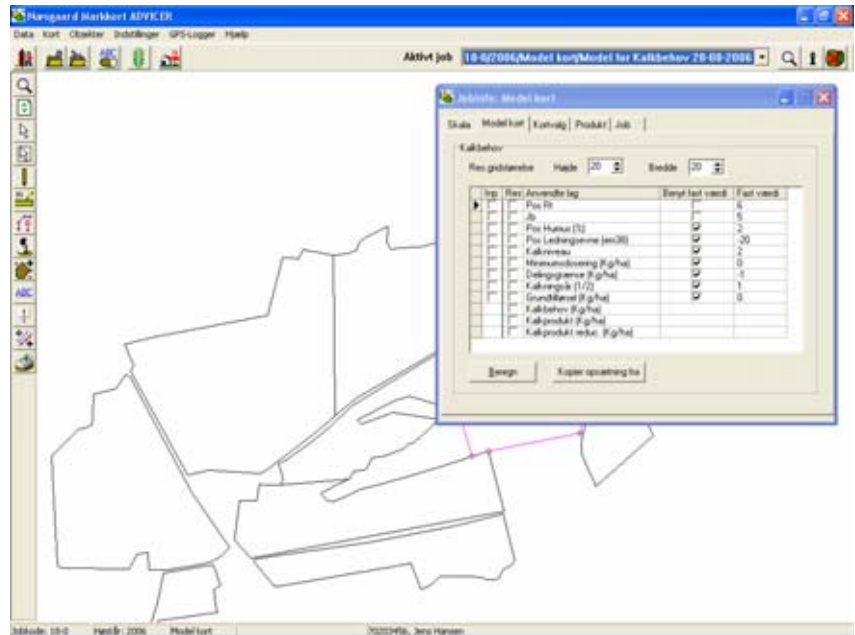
Nørgaard Markkort ADVICER

Data Kort Objekter Indstillinger GPS-Logger Hjælp

Aktivt job 18-0/2006/Model kort/Model for Kalkbehov 28-08-2006

Jobinfo: Model kort

Skala | Model kort | Kortvalg | Produkt | Job

Kalkbehov

Res gridstørrelse Højde 20 Bredde 20

| Inp | Res | Anvendte lag | Benyt fast værdi | Fast værdi |
|---|---|---|---|---|
| | | Pox Rt | | 6 |
| | | Jb | | 5 |
| | | Pox Humus (%) | ☑ | 2 |
| | | Pox Ledningsevne (em38) | ☑ | -20 |
| | | Kalkniveau | ☑ | 2 |
| | | Minimumsdosering (Kg/ha) | ☑ | 0 |
| | | Delingsgrænse (Kg/ha) | ☑ | -1 |
| | | Kalkningsår (1/2) | ☑ | 1 |
| | | Grundtilførsel (Kg/ha) | ☑ | 0 |
| | | Kalkbehov (Kg/ha) | | |
| | | Kalkprodukt (Kg/ha) | | |
| | | Kalkprodukt reduc. (Kg/ha) | | |

Beregn Kopier opsætning fra

Jobkode: 18-0 Høstår: 2006 Model kort 70203456, Jens Hansen